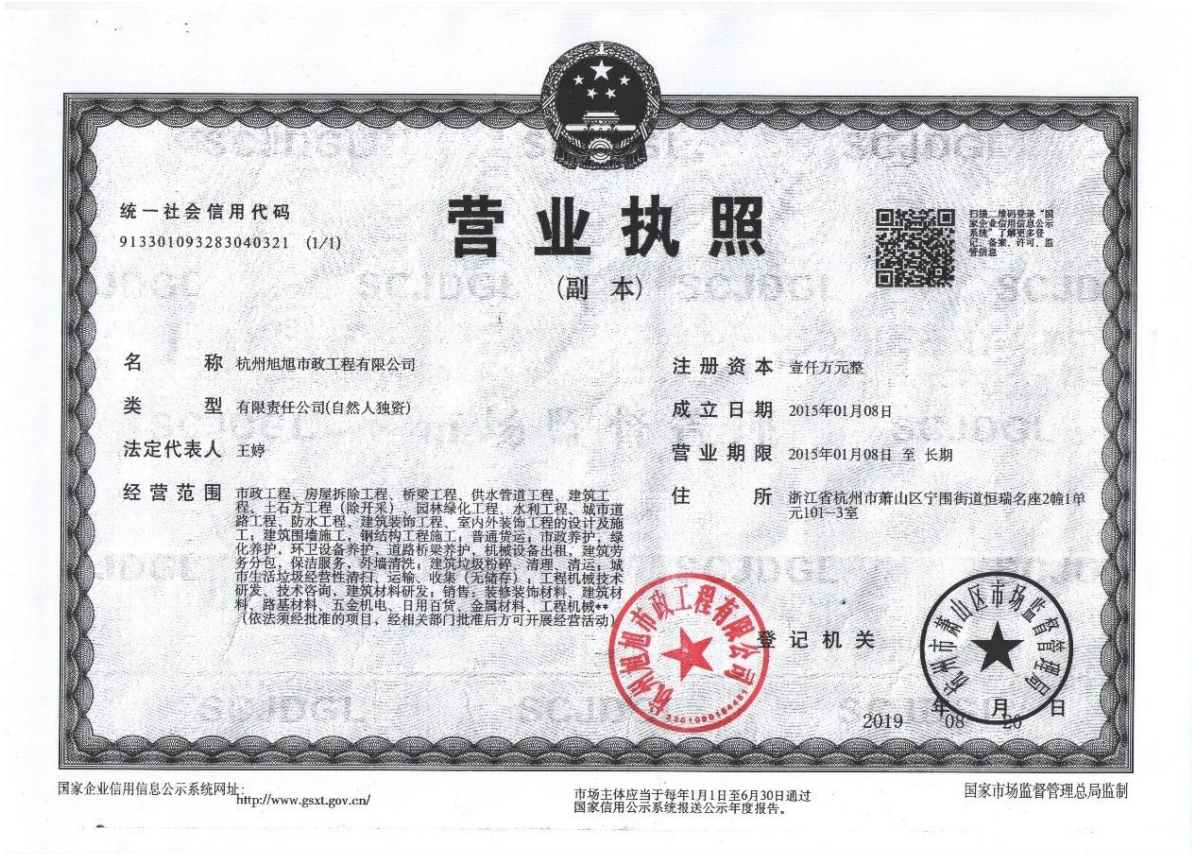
统一社会信用代码

91330109328304O321 (1/1)

营业执照

(副本)

扫描二维码登录"国家企业信用信息公示系统"了解更多登记、备案、许可、监管信息

名　　称　杭州旭旭市政工程有限公司

类　　型　有限责任公司(自然人独资)

法定代表人　王婷

经营范围　市政工程、房屋拆除工程、桥梁工程、供水管道工程、建筑工程、土石方工程（除开采）、园林绿化工程、水利工程、城市道路工程、防水工程、建筑装饰工程、室内外装饰工程的设计及施工；建筑围墙施工，钢结构工程施工；普通货运；市政养护；绿化养护，环卫设备养护，道路桥梁养护，机械设备出租，建筑劳务分包，保洁服务，外墙清洗，建筑垃圾粉碎、清理、清运；城市生活垃圾经营性清扫、运输、收集（无储存），工程机械技术研发、技术咨询，建筑材料研发，销售：装修装饰材料、建筑材料、路基材料、五金机电、日用百货、金属材料、工程机械**（依法须经批准的项目，经相关部门批准后方可开展经营活动）

注册资本　壹仟万元整

成立日期　2015年01月08日

营业期限　2015年01月08日 至 长期

住　　所　浙江省杭州市萧山区宁围街道恒瑞名座2幢1单元101－3室

杭州旭旭市政工程有限公司

登记机关

杭州市萧山区市场监督管理局

2019 年 08 月 20 日

国家企业信用信息公示系统网址：http://www.gsxt.gov.cn/

市场主体应当于每年1月1日至6月30日通过国家信用公示系统报送公示年度报告。

国家市场监督管理总局监制